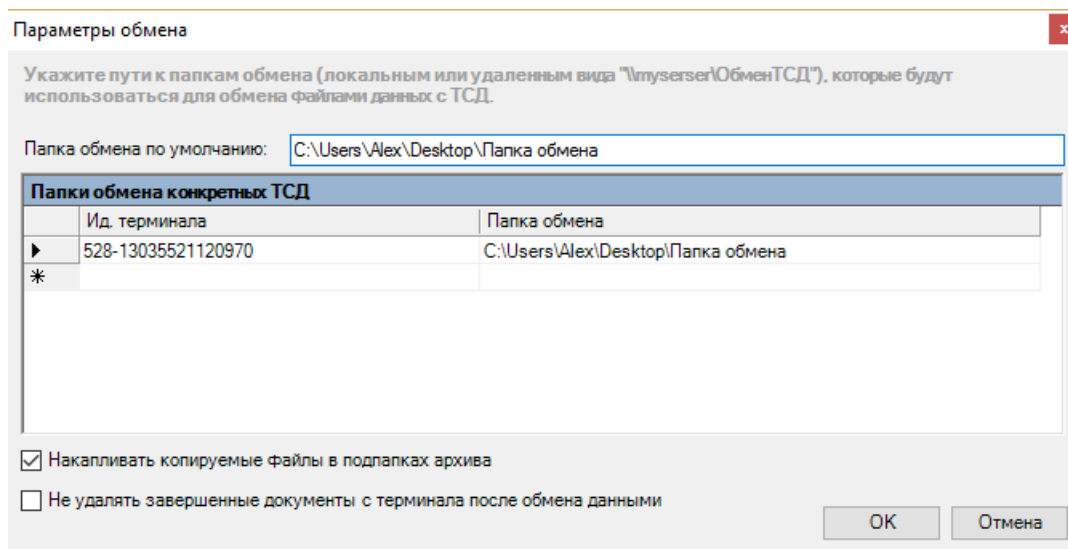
Параметры обмена

Укажите пути к папкам обмена (локальным или удаленным вида "\\myserser\ОбменТСД"), которые будут использоваться для обмена файлами данных с ТСД.

Папка обмена по умолчанию: C:\Users\Alex\Desktop\Папка обмена

Папки обмена конкретных ТСД

| | Ид. терминала | Папка обмена |
|---|---|---|
| ▶ | 528-13035521120970 | C:\Users\Alex\Desktop\Папка обмена |
| * | | |

☑ Накапливать копируемые файлы в подпапках архива

☐ Не удалять завершенные документы с терминала после обмена данными

OK Отмена